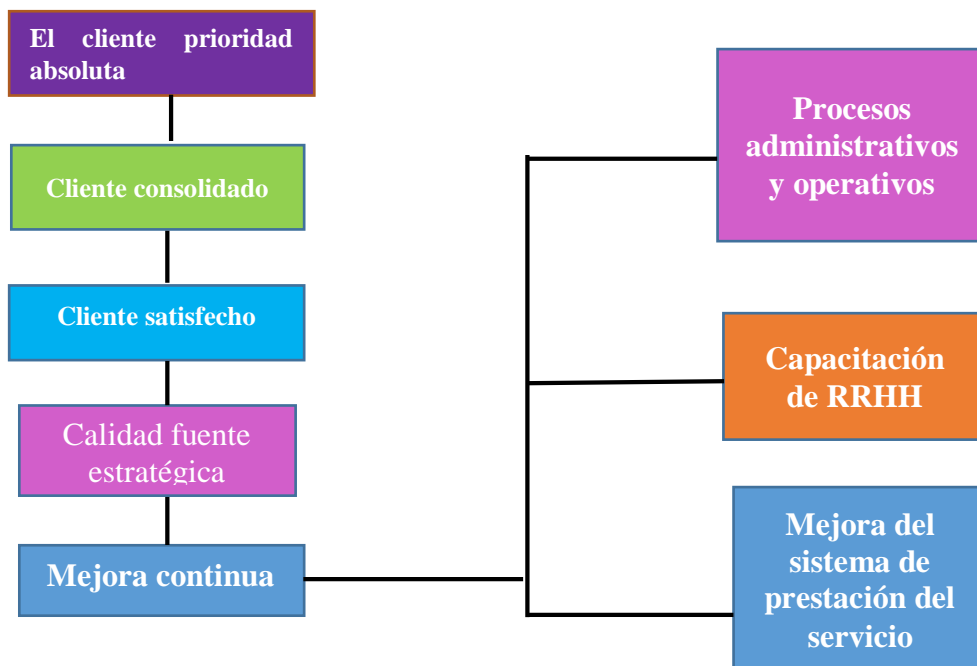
El cliente prioridad absoluta

Cliente consolidado

Cliente satisfecho

Calidad fuente estratégica

Mejora continua

Procesos administrativos y operativos

Capacitación de RRHH

Mejora del sistema de prestación del servicio